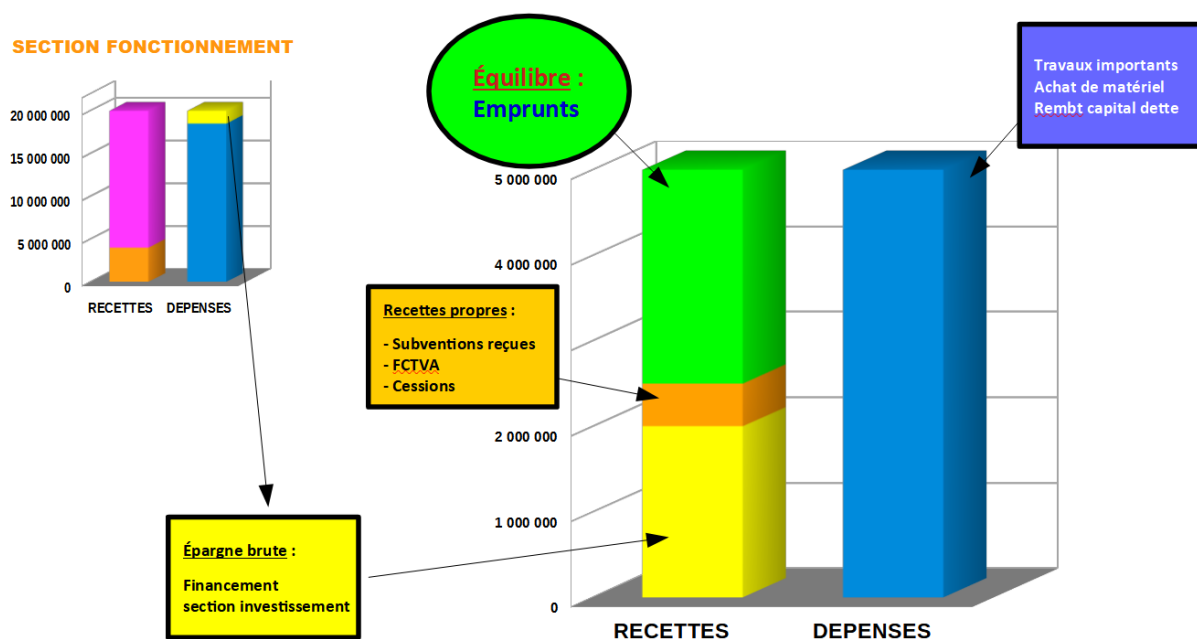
SECTION FONCTIONNEMENT

20 000 000
15 000 000
10 000 000
5 000 000
0

RECETTES DEPENSES

Équilibre :
Emprunts

Travaux importants
Achat de matériel
Rembt capital dette

5 000 000
4 000 000
2 000 000
1 000 000
0

Recettes propres :

- Subventions reçues
- FCTVA
- Cessions

Épargne brute :

Financement section investissement

RECETTES DEPENSES